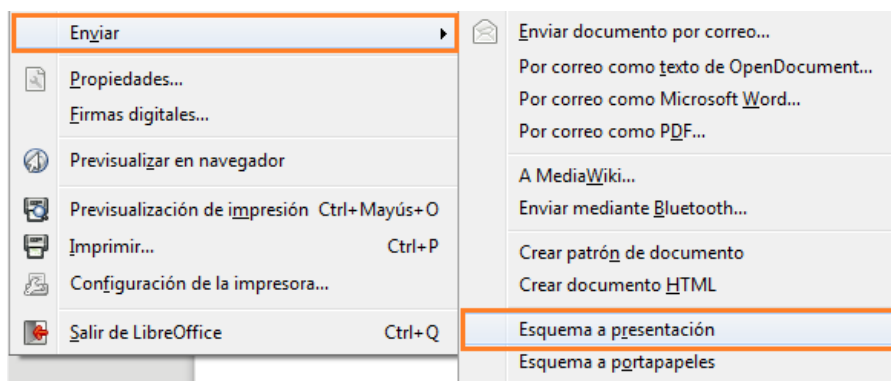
Enviar
Propiedades...
Firmas digitales...
Previsualizar en navegador
Previsualización de impresión Ctrl+Mayús+O
Imprimir... Ctrl+P
Configuración de la impresora...
Salir de LibreOffice Ctrl+Q

Enviar documento por correo...
Por correo como texto de OpenDocument...
Por correo como Microsoft Word...
Por correo como PDF...
A MediaWiki...
Enviar mediante Bluetooth...
Crear patrón de documento
Crear documento HTML
Esquema a presentación
Esquema a portapapeles